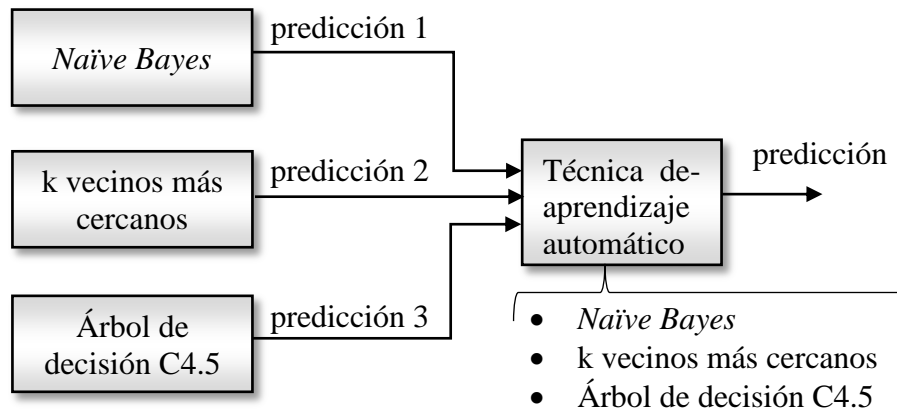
Naïve Bayes

predicción 1

k vecinos más cercanos

predicción 2

Árbol de decisión C4.5

predicción 3

Técnica de-aprendizaje automático

predicción

- Naïve Bayes
- k vecinos más cercanos
- Árbol de decisión C4.5